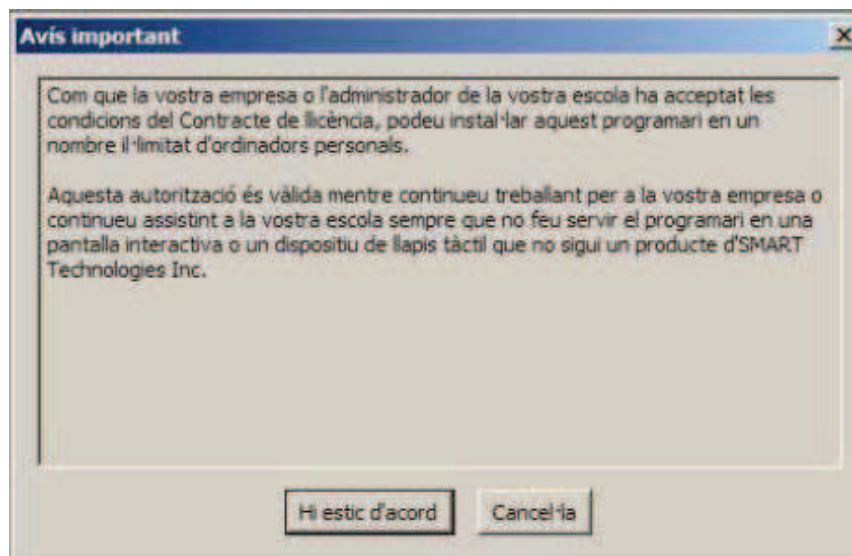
Avís important

Com que la vostra empresa o l'administrador de la vostra escola ha acceptat les condicions del Contracte de llicència, podeu instal·lar aquest programari en un nombre il·limitat d'ordinadors personals.

Aquesta autorització és vàlida mentre continueu treballant per a la vostra empresa o continueu assistint a la vostra escola sempre que no feu servir el programari en una pantalla interactiva o un dispositiu de llapis tàctil que no sigui un producte d'SMART Technologies Inc.

Hi estic d'acord

Cancel·la